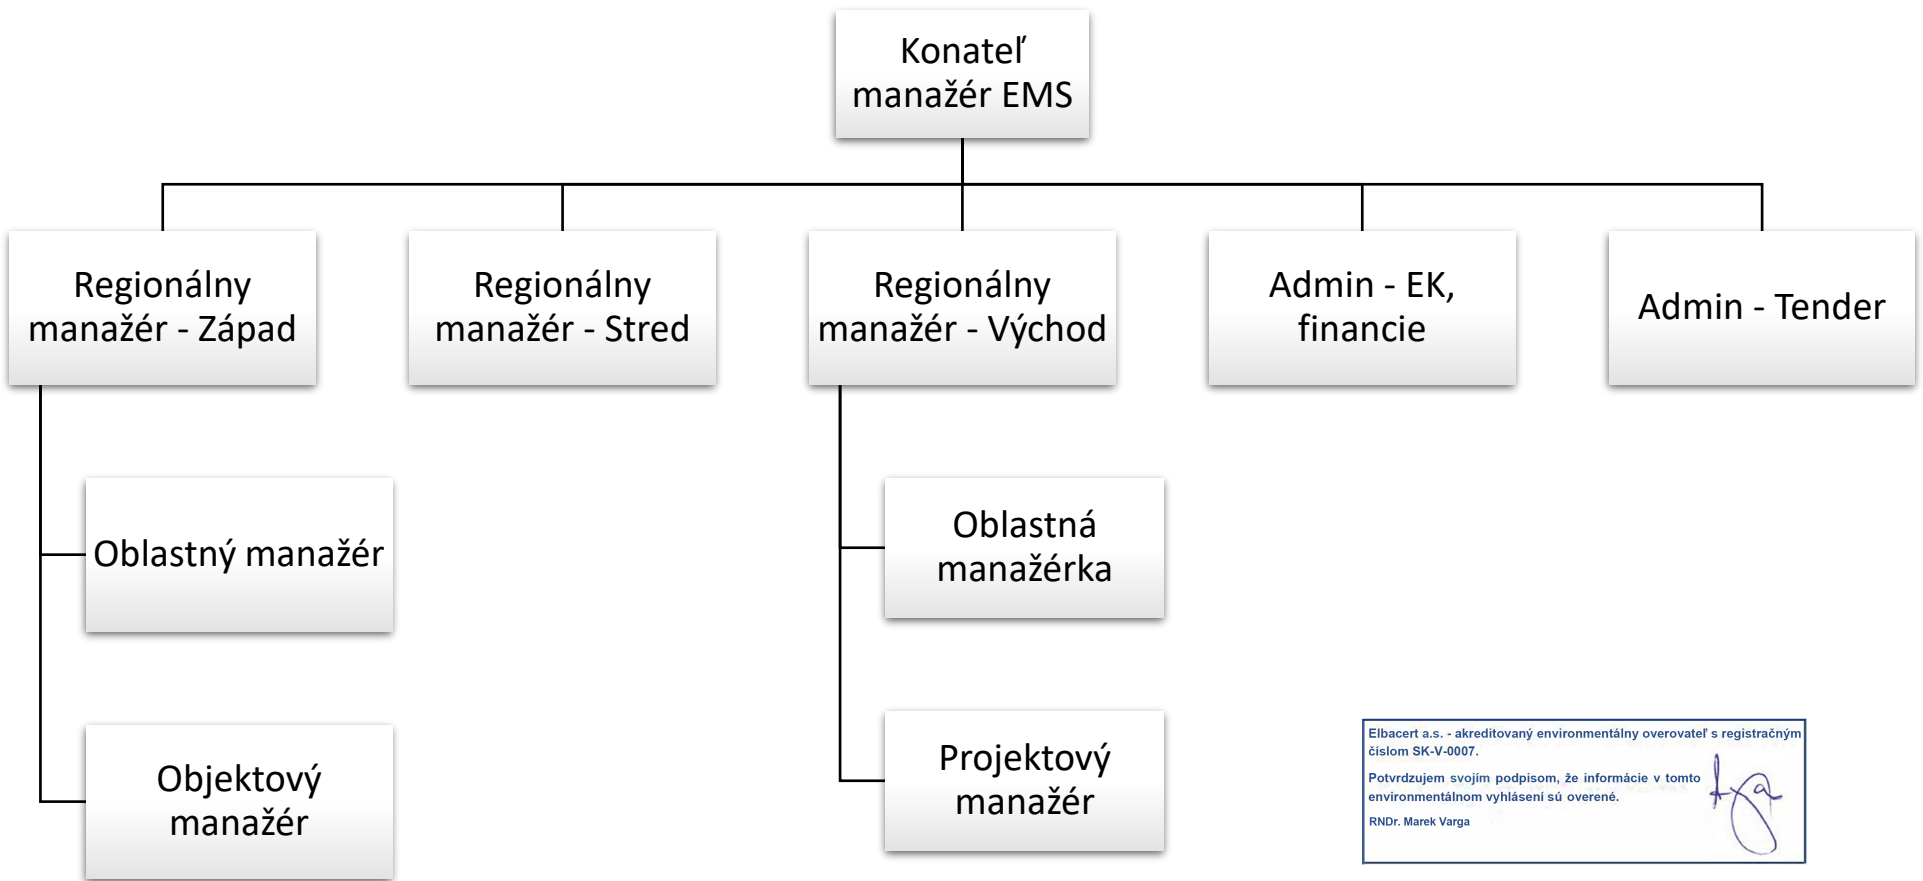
Konateľ manažér EMS

Regionálny manažér - Západ

Regionálny manažér - Stred

Regionálny manažér - Východ

Admin - EK, financie

Admin - Tender

Oblastný manažér

Objektový manažér

Oblastná manažérka

Projektový manažér

Elbacert a.s. - akreditovaný environmentálny overovateľ s registračným číslom SK-V-0007.

Potvrdzujem svojím podpisom, že informácie v tomto environmentálnom vyhlásení sú overené.

RNDr. Marek Varga